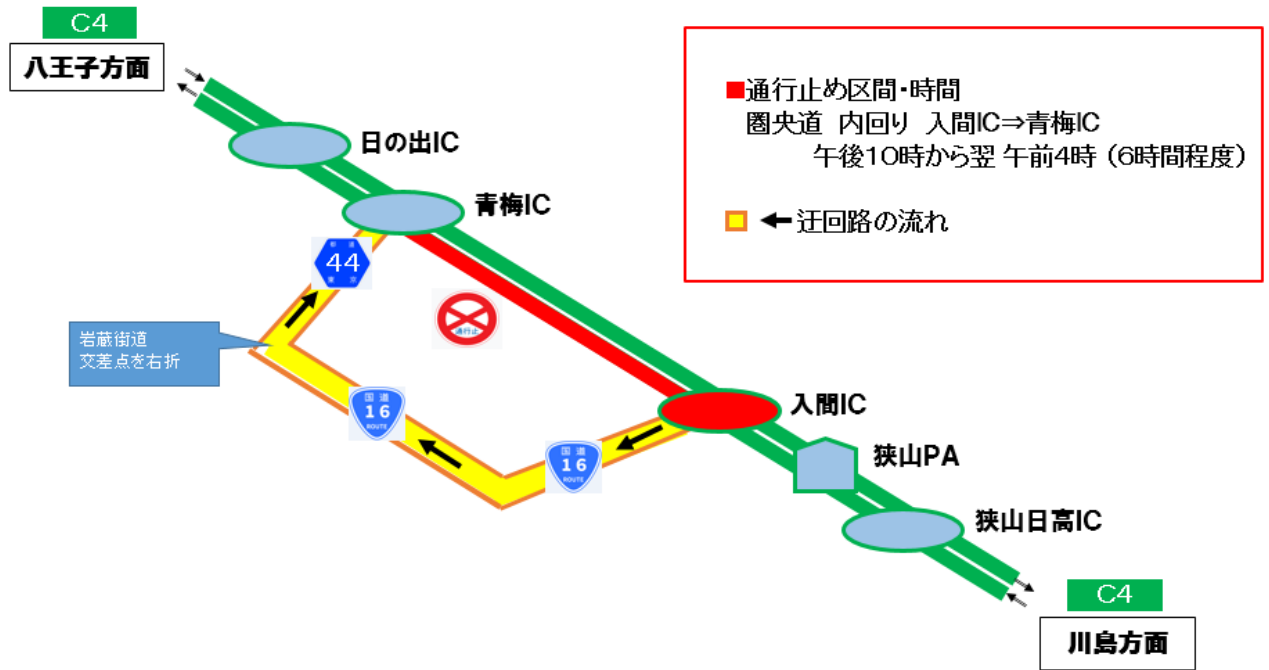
C4

八王子方面

日の出IC

青梅IC

44

岩蔵街道
交差点を右折

通行止

国道
16
ROUTE

国道
16
ROUTE

入間IC

狭山PA

狭山日高IC

C4

川島方面

■通行止め区間・時間
圏央道 内回り 入間IC⇒青梅IC
午後10時から翌 午前4時（6時間程度）

← 迂回路の流れ